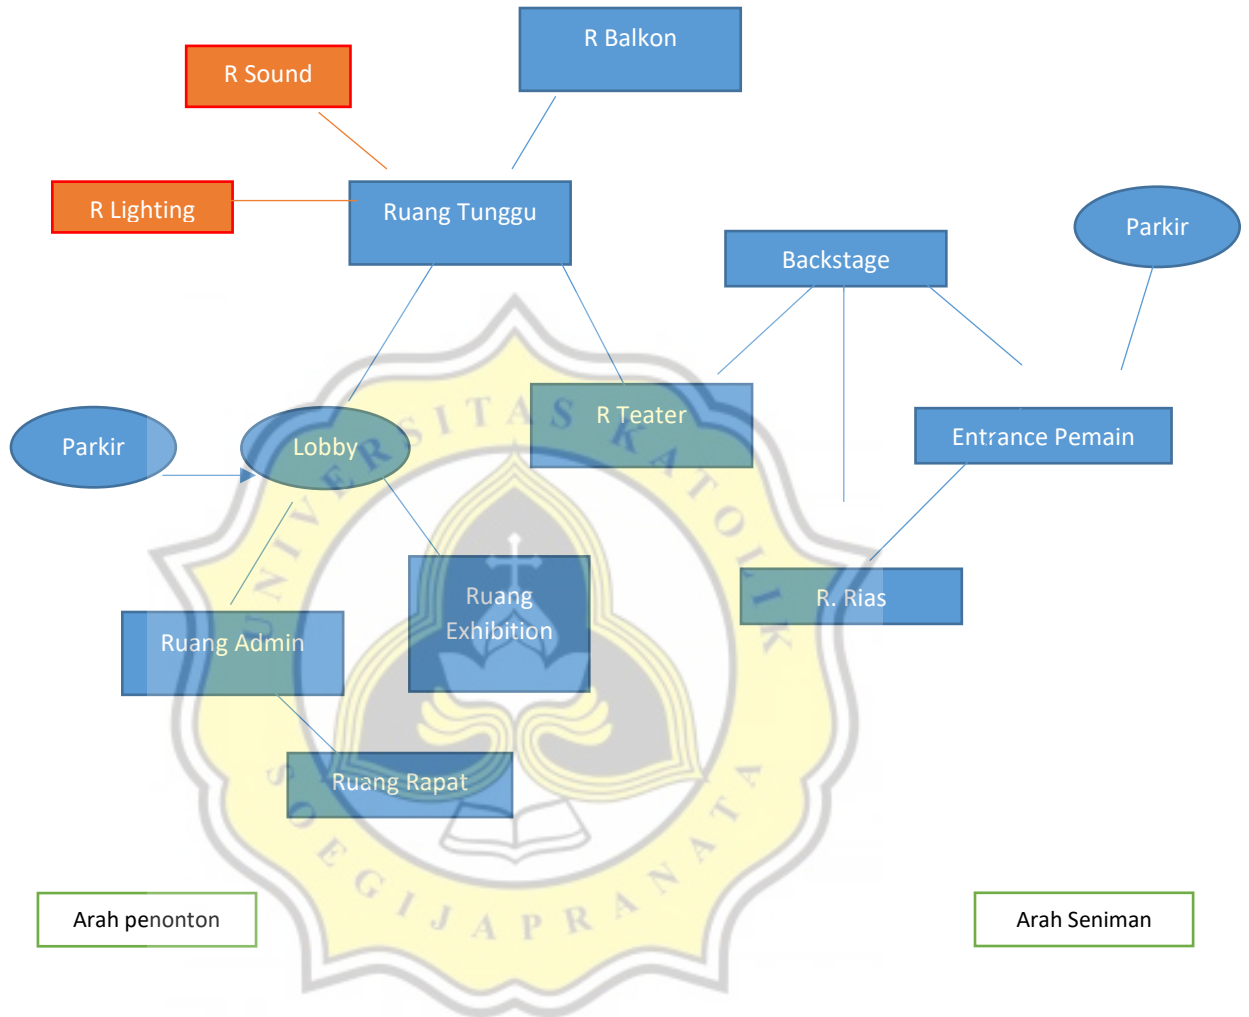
R Balkon

R Sound

R Lighting

Ruang Tunggu

Parkir

Backstage

R Teater

Entrance Pemain

Parkir

Lobby

Ruang Exhibition

R. Rias

Ruang Admin

Ruang Rapat

Arah penonton

Arah Seniman

UNIVERSITAS KATOLIK SOEGIJAPRANATA